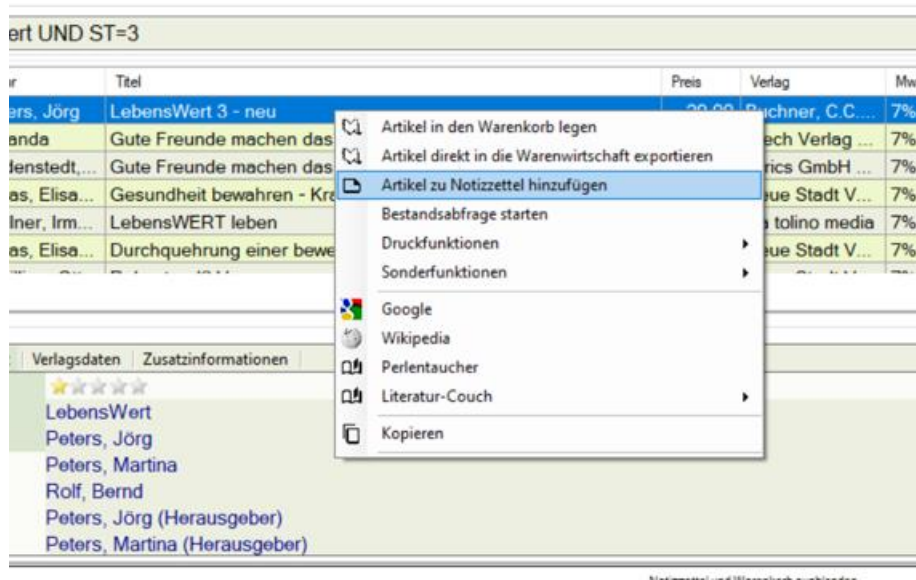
ert UND ST=3

| r | Titel | Preis | Verlag | Mw |
|---|---|---|---|---|
| ers, Jörg | LebensWert 3 - neu | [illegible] | Buchner, C.C.... | 7% |
| anda | Gute Freunde machen das | | ech Verlag ... | 7% |
| denstedt,... | Gute Freunde machen das | | rics GmbH ... | 7% |
| as, Elisa... | Gesundheit bewahren - Kr | | eue Stadt V... | 7% |
| lner, Irm... | LebensWERT leben | | tolino media | 7% |
| as, Elisa... | Durchquehrung einer bewe | | eue Stadt V... | 7% |

Artikel in den Warenkorb legen
Artikel direkt in die Warenwirtschaft exportieren
Artikel zu Notizzettel hinzufügen
Bestandsabfrage starten
Druckfunktionen
Sonderfunktionen
Google
Wikipedia
Perlentaucher
Literatur-Couch
Kopieren

Verlagsdaten | Zusatzinformationen

LebensWert
Peters, Jörg
Peters, Martina
Rolf, Bernd
Peters, Jörg (Herausgeber)
Peters, Martina (Herausgeber)

Notizzettel und Warenkorb ausblenden